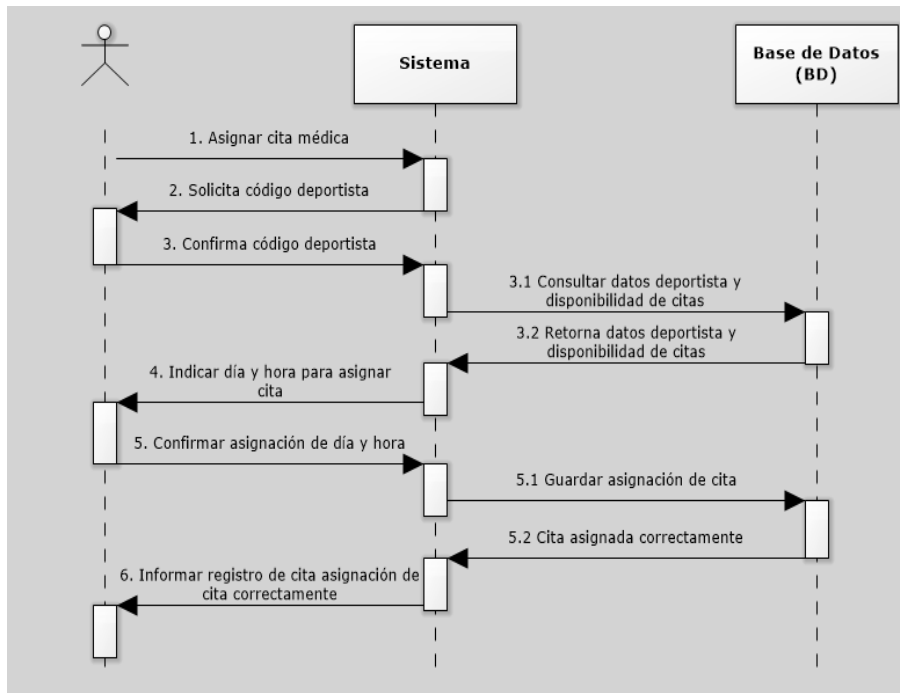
Sistema

Base de Datos (BD)

1. Asignar cita médica

2. Solicita código deportista

3. Confirma código deportista

3.1 Consultar datos deportista y disponibilidad de citas

3.2 Retorna datos deportista y disponibilidad de citas

4. Indicar día y hora para asignar cita

5. Confirmar asignación de día y hora

5.1 Guardar asignación de cita

5.2 Cita asignada correctamente

6. Informar registro de cita asignación de cita correctamente